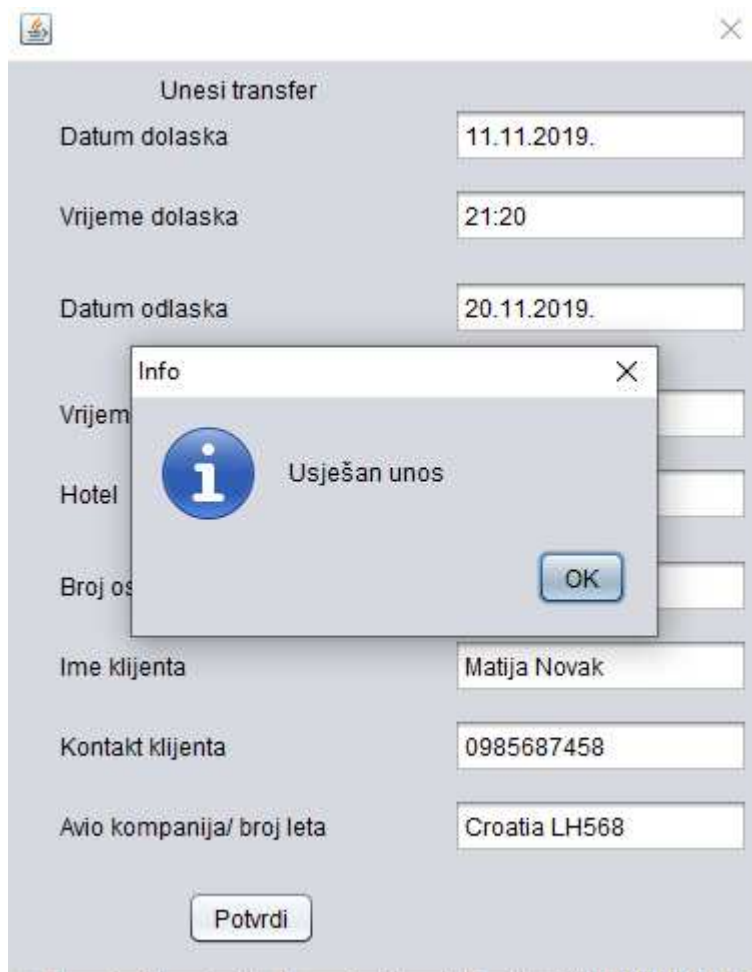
Unesi transfer

Datum dolaska 11.11.2019.

Vrijeme dolaska 21:20

Datum odlaska 20.11.2019.

Vrijem

Hotel

Broj os

Info

Usješan unos

OK

Ime klijenta Matija Novak

Kontakt klijenta 0985687458

Avio kompanija/ broj leta Croatia LH568

Potvrdi